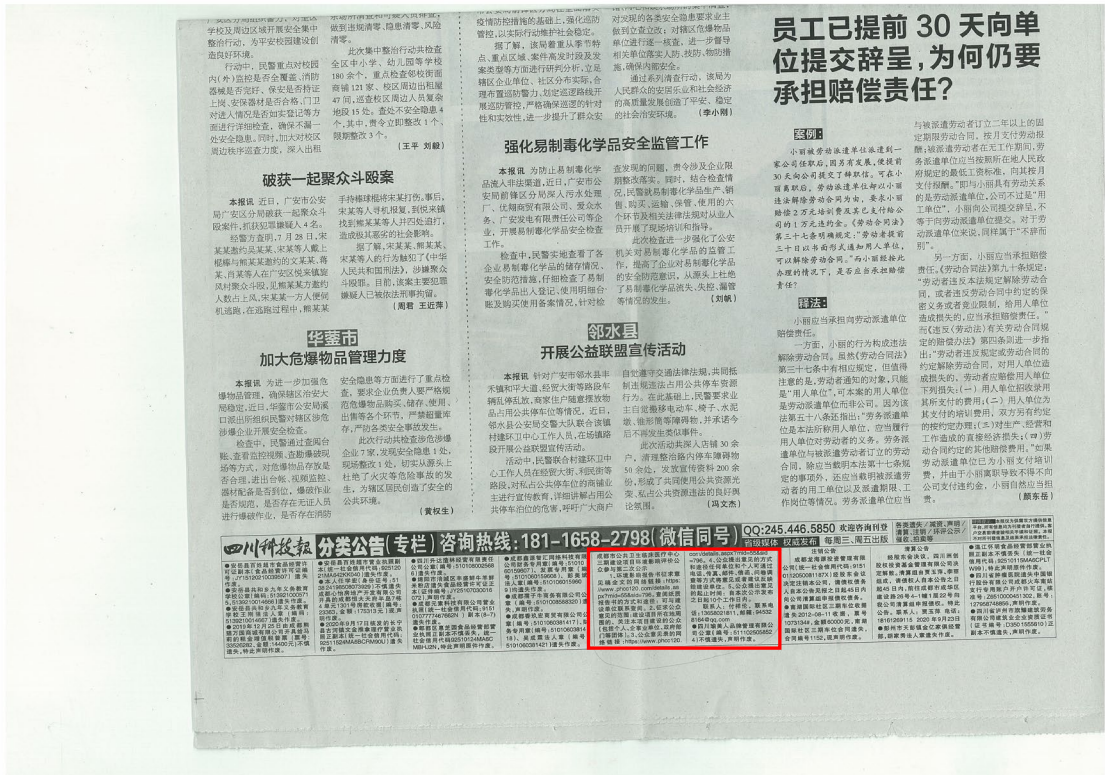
员工已提前 30 天向单位提交辞呈，为何仍要承担赔偿责任？

案例：

小丽被劳动派遣单位派遣到一家公司任职后，因另有发展，便提前30天向公司提交了辞职信。可在小丽离职后，劳动派遣单位却以小丽违法解除劳动合同为由，要求小丽赔偿2万元培训费及其它支付给公司的1万元违约金。《劳动合同法》第三十七条明确规定："劳动者提前三十日以书面形式通知用人单位，可以解除劳动合同。"而小丽经按此办理的情况下，是否应当承担赔偿责任？

释法：

小丽应当承担向劳动派遣单位赔偿责任。

一方面，小丽的行为构成违法解除劳动合同。虽然《劳动合同法》第三十七条中有相应规定，但值得注意的是，劳动者通知的对象，只能是"用人单位"，不本案的用人单位是劳动派遣单位而非公司。因为该法第五十八条正指出："劳务派遣单位是本法所称用人单位，应当履行用人单位对劳动者的义务。劳务派遣单位与被派遣劳动者订立的劳动合同，除应当载明本法第十七条规定的事项外，还应当载明被派遣劳动者的用工单位以及派遣期限、工作岗位等情况。劳务派遣单位应当与被派遣劳动者订立二年以上的固定期限劳动合同，按月支付劳动报酬；被派遣劳动者在无工作期间，劳务派遣单位应当按照所在地人民政府规定的最低工资标准，向其按月支付报酬。"即与小丽具有劳动关系的是劳动派遣单位，公司不过是"用工单位"，小丽向公司提交辞呈，不等于向劳动派遣单位提交。对于劳动派遣单位来说，同样属于"不辞而别"。

另一方面，小丽应当承担赔偿责任。《劳动合同法》第九十条规定："劳动者违反本法规定解除劳动合同，或者违反劳动合同中约定的保密义务或者竞业限制，给用人单位造成损失的，应当承担赔偿责任。"而《违反〈劳动法〉有关劳动合同规定的赔偿办法》第四条则进一步指出："劳动者违反规定或劳动合同的约定解除劳动合同，对用人单位造成损失的，劳动者应赔偿用人单位下列损失：（一）用人单位招收录用其所支付的费用；（二）用人单位为其支付的培训费用，双方另有约定的按约定办理；（三）对生产、经营和工作造成的直接经济损失；（四）劳动合同约定的其他赔偿费用。"如果劳动派遣单位已为小丽支付培训费，并由于小丽离职导致有关公司支付违约金，小丽自然应当担责。

（颜东岳）

破获一起聚众斗殴案

本报讯 近日，广安市公安局广安区分局破获一起聚众斗殴案件，抓获犯罪嫌疑人4名。

经警方查明，7月28日，宋某某邀约吴某某、宋某某、戴某某、熊某等人前往广安区一餐馆，因琐事与黄某某等人发生纠纷后，宋某等人便持械将黄某某等人殴打致伤。...

华蓥市

加大危爆物品管理力度

本报讯 为进一步加强危爆物品管理，确保辖区治安大局稳定，近日，华蓥市公安局禹浦派出所组织民警对辖区涉危涉爆企业开展安全检查。

检查中，民警通过查阅台账、查看监控视频、走访询问等方式，对危爆物品存放是否合理，进出台账、视频监控、器材配备是否到位，爆破作业是否规范，是否存在无证人员进行爆破作业，是否存在消防安全隐患等方面进行了重点检查。要求企业负责人要严格规范危爆物品购买、储存、使用、出售等各个环节，严禁超量库存，严格各类安全事故发生。

此次行动共检查涉危涉爆企业7家，发现安全隐患1处，现场整改1处，切实从源头上杜绝了火灾等危险事故的发生，为辖区居民创造了安全的公共环境。

（黄叔生）

强化易制毒化学品安全监管工作

本报讯 为防止易制毒化学品流入非法渠道，近日，广安市公安局前锋区分局深入市场开展易制毒化学品安全监管工作。

检查中，民警实地查看了各企业易制毒化学品的储存情况、安全防范措施、台账登记制度等，详细了解企业人员管理情况。

此次检查进一步强化了公安机关对易制毒化学品的监管工作，提高了企业对易制毒化学品的安全防范意识，从源头上杜绝了易制毒化学品流失、失控、漏管等情况的发生。

（刘帆）

邻水县

开展公益联盟宣传活动

本报讯 针对广安市邻水县丰禾镇和甲大道、经贸大街等路段车辆乱停乱放、商家住户随意摆放物品占用公共停车位等情况，近日，邻水县公安局交警大队联合该镇村镇环卫中心工作人员，在场镇路段开展公益联盟宣传活动。

此次活动共深入店铺30余户，清理整治占用停车位物品50余处，发放宣传资料200余份，形成了共同爱护公共资源的良好氛围。

（冯文杰）

（王平 刘毅）

（周君 王应萍）

（李小明）

四川科技报 分类公告（专栏）咨询热线：181-1658-2798（微信同号） QQ:245.446.5850 欢迎咨询刊登 省级媒体 权威发布 每周三、周五出版

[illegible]